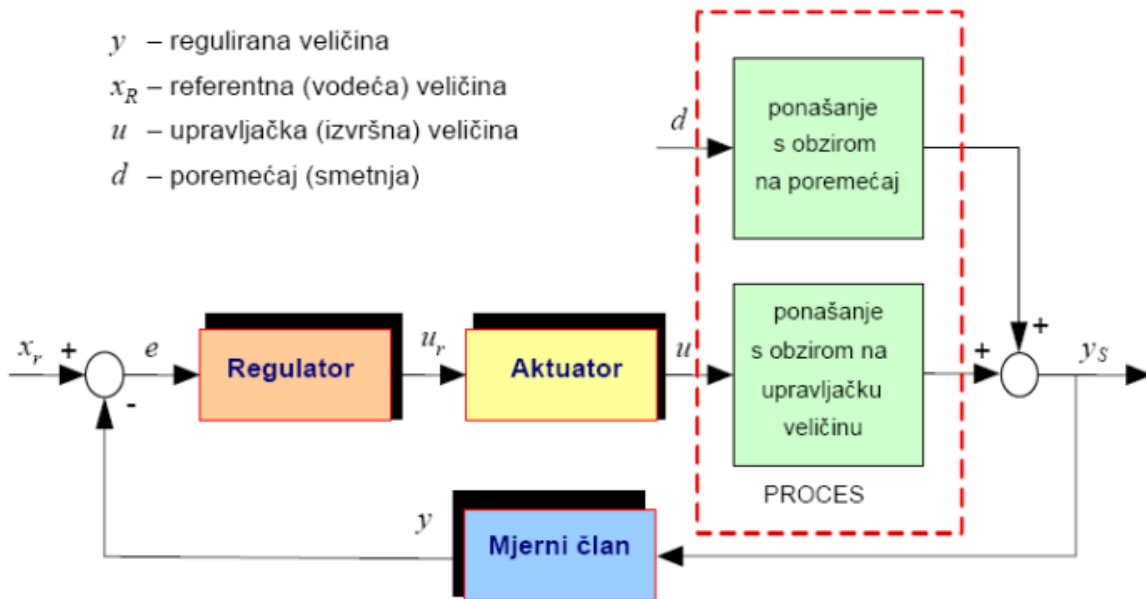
$y$ – regulirana veličina
$x_R$ – referentna (vodeća) veličina
$u$ – upravljačka (izvršna) veličina
$d$ – poremećaj (smetnja)

$d$

ponašanje s obzirom na poremećaj

$x_r$ + $e$ -

Regulator

$u_r$

Aktuator

$u$

ponašanje s obzirom na upravljačku veličinu

+ + $y_S$

PROCES

$y$

Mjerni član